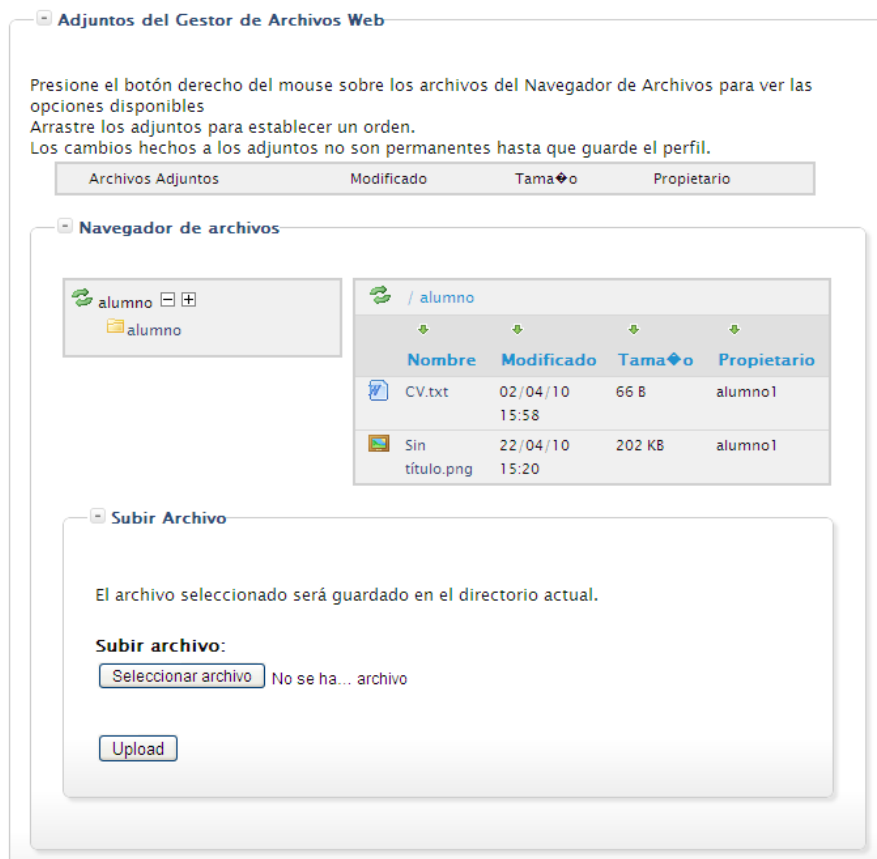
Adjuntos del Gestor de Archivos Web

Presione el botón derecho del mouse sobre los archivos del Navegador de Archivos para ver las opciones disponibles
Arrastre los adjuntos para establecer un orden.
Los cambios hechos a los adjuntos no son permanentes hasta que guarde el perfil.

| Archivos Adjuntos | Modificado | Tama�o | Propietario |
|---|---|---|---|

Navegador de archivos

alumno
alumno

/ alumno

| Nombre | Modificado | Tama�o | Propietario |
|---|---|---|---|
| CV.txt | 02/04/10 15:58 | 66 B | alumno1 |
| Sin título.png | 22/04/10 15:20 | 202 KB | alumno1 |

Subir Archivo

El archivo seleccionado será guardado en el directorio actual.

Subir archivo:
Seleccionar archivo No se ha... archivo

Upload